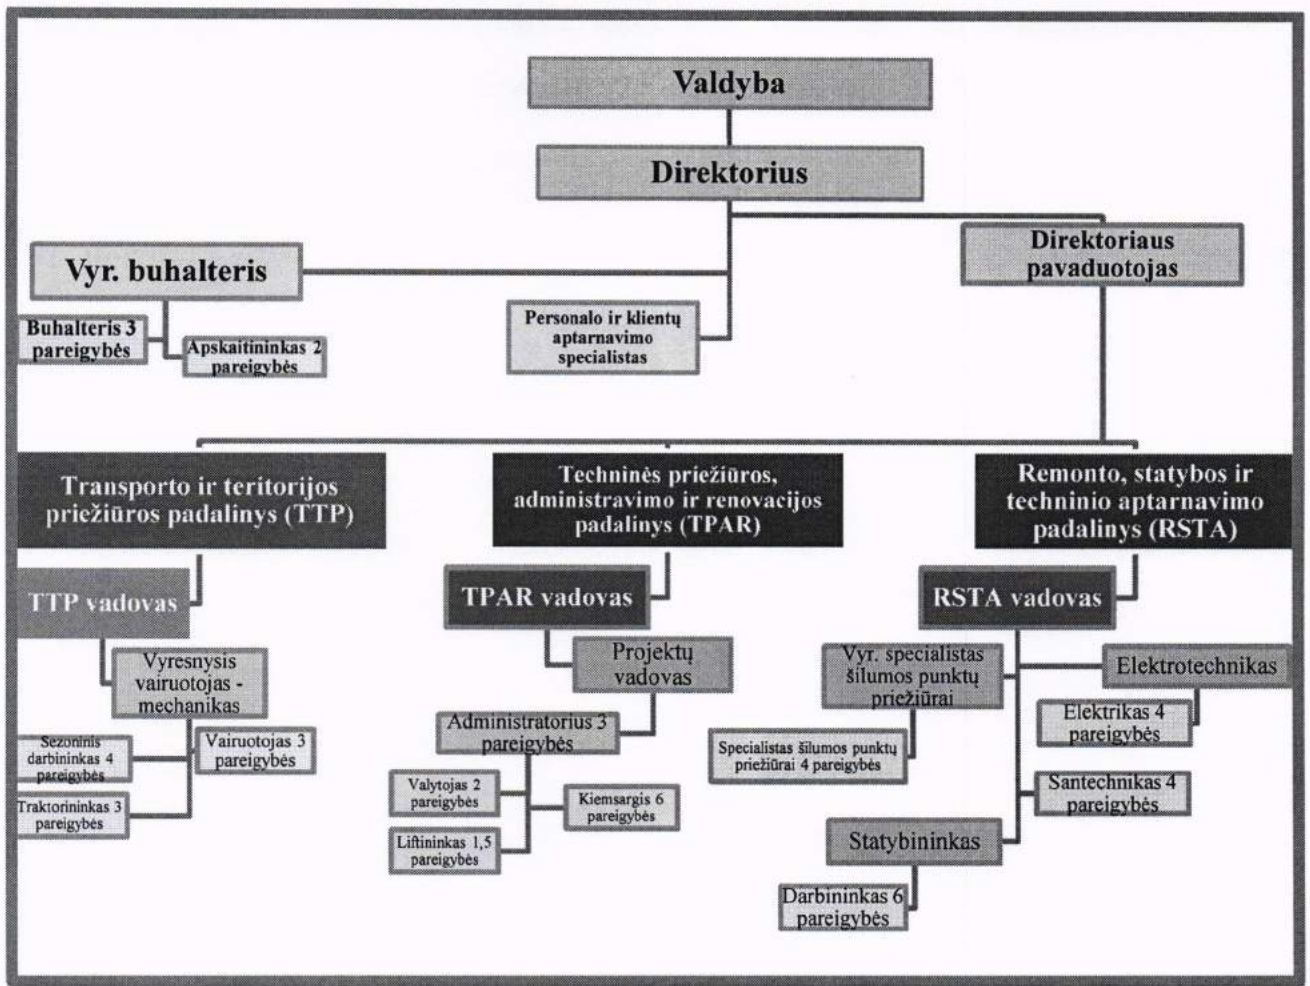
Valdyba

Direktorius

Vyr. buhalteris

Direktoriaus pavaduotojas

Buhalteris 3 pareigybės

Apskaitininkas 2 pareigybės

Personalo ir klientų aptarnavimo specialistas

Transporto ir teritorijos priežiūros padalinys (TTP)

Techninės priežiūros, administravimo ir renovacijos padalinys (TPAR)

Remonto, statybos ir techninio aptarnavimo padalinys (RSTA)

TTP vadovas

Vyresnysis vairuotojas - mechanikas

Sezoninis darbininkas 4 pareigybės

Vairuotojas 3 pareigybės

Traktorininkas 3 pareigybės

TPAR vadovas

Projektų vadovas

Administratorius 3 pareigybės

Valytojas 2 pareigybės

Kiemsargis 6 pareigybės

Liftininkas 1,5 pareigybės

RSTA vadovas

Vyr. specialistas šilumos punktų priežiūrai

Elektrotechnikas

Elektrikas 4 pareigybės

Specialistas šilumos punktų priežiūrai 4 pareigybės

Santechnikas 4 pareigybės

Statybininkas

Darbininkas 6 pareigybės